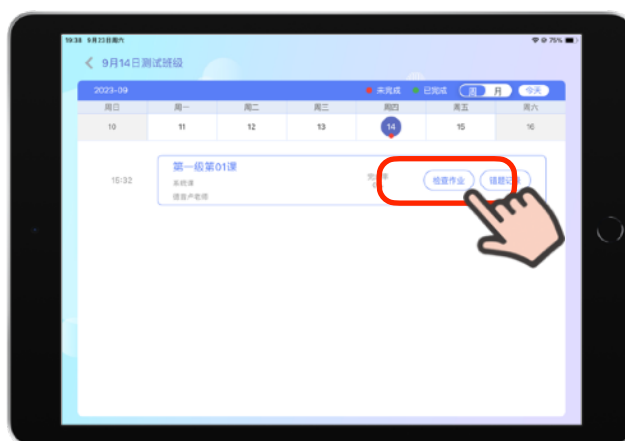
19:38 9月23日周六

75%

9月14日测试班级

2023-09

未完成

已完成

周

月

今天

| 周日 | 周一 | 周二 | 周三 | 周四 | 周五 | 周六 |
|---|---|---|---|---|---|---|
| 10 | 11 | 12 | 13 | 14 | 15 | 16 |

15:32

第一级第01课

系统课

德育户老师

完成率

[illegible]

检查作业

错题记录